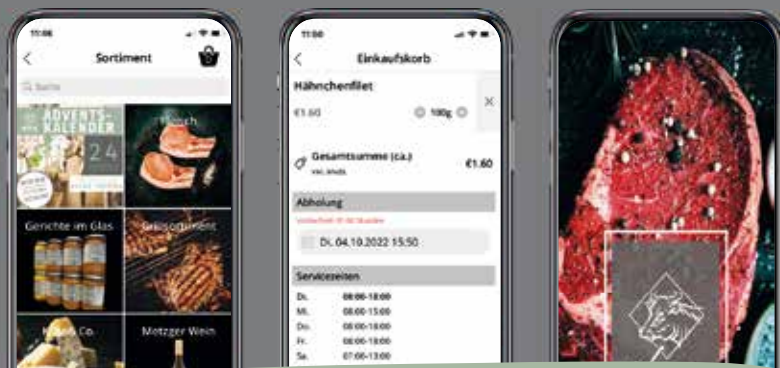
11:06

Sortiment

Suche

ADVENTS-KALENDER

24

Fleisch

Gerichte im Glas

Grillsortiment

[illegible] & Co.

Metzger Wein

11:06

Einkaufskorb

Hähnchenfilet

€1.60

100g

Gesamtsumme (ca.)

inkl. MwSt.

€1.60

Abholung

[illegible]

Di. 04.10.2022 15:50

Servicezeiten

| Di. | 08:00-18:00 |
|---|---|
| Mi. | 08:00-13:00 |
| Do. | 08:00-18:00 |
| Fr. | 08:00-18:00 |
| Sa. | 07:00-13:00 |